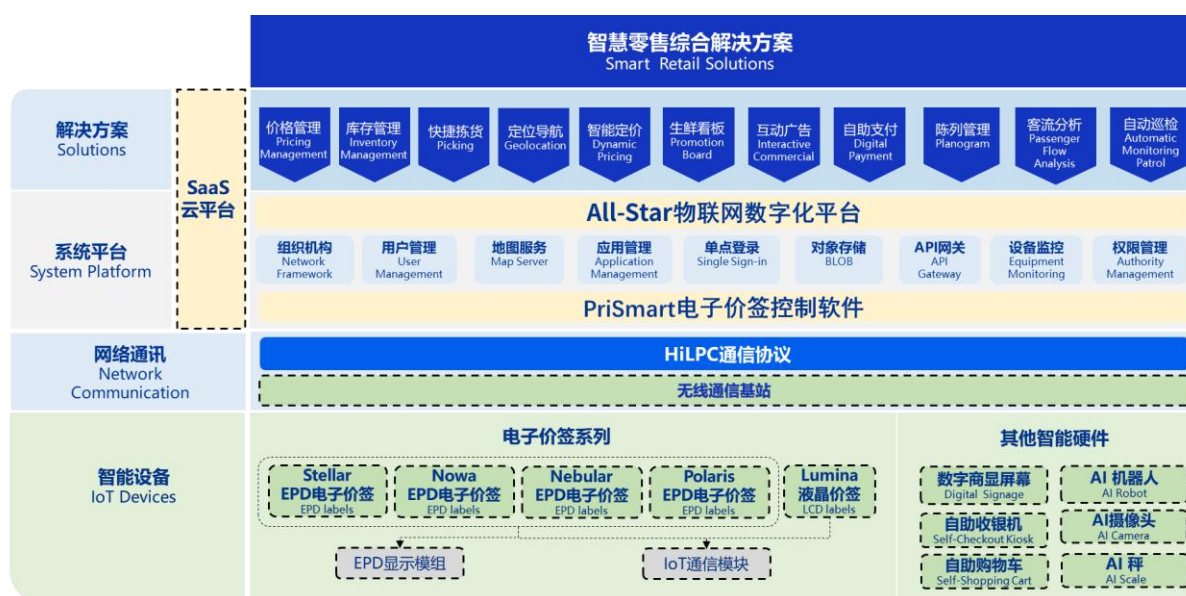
智慧零售综合解决方案
Smart Retail Solutions

解决方案
Solutions

SaaS
云平台

价格管理
Pricing Management

库存管理
Inventory Management

快捷拣货
Picking

定位导航
Geolocation

智能定价
Dynamic Pricing

生鲜看板
Promotion Board

互动广告
Interactive Commercial

自助支付
Digital Payment

陈列管理
Planogram

客流分析
Passenger Flow Analysis

自动巡检
Automatic Monitoring Patrol

系统平台
System Platform

All-Star物联网数字化平台

组织机构
Network Framework

用户管理
User Management

地图服务
Map Server

应用管理
Application Management

单点登录
Single Sign-in

对象存储
BLOB

API网关
API Gateway

设备监控
Equipment Monitoring

权限管理
Authority Management

PriSmart电子价签控制软件

网络通讯
Network Communication

HiLPC通信协议

无线通信基站

智能设备
IoT Devices

电子价签系列

Stellar
EPD电子价签
EPD labels

Nowa
EPD电子价签
EPD labels

Nebular
EPD电子价签
EPD labels

Polaris
EPD电子价签
EPD labels

Lumina
液晶价签
LCD labels

EPD显示模组

IoT通信模块

其他智能硬件

数字商显屏幕
Digital Signage

AI 机器人
AI Robot

自助收银机
Self-Checkout Kiosk

AI摄像头
AI Camera

自助购物车
Self-Shopping Cart

AI 秤
AI Scale